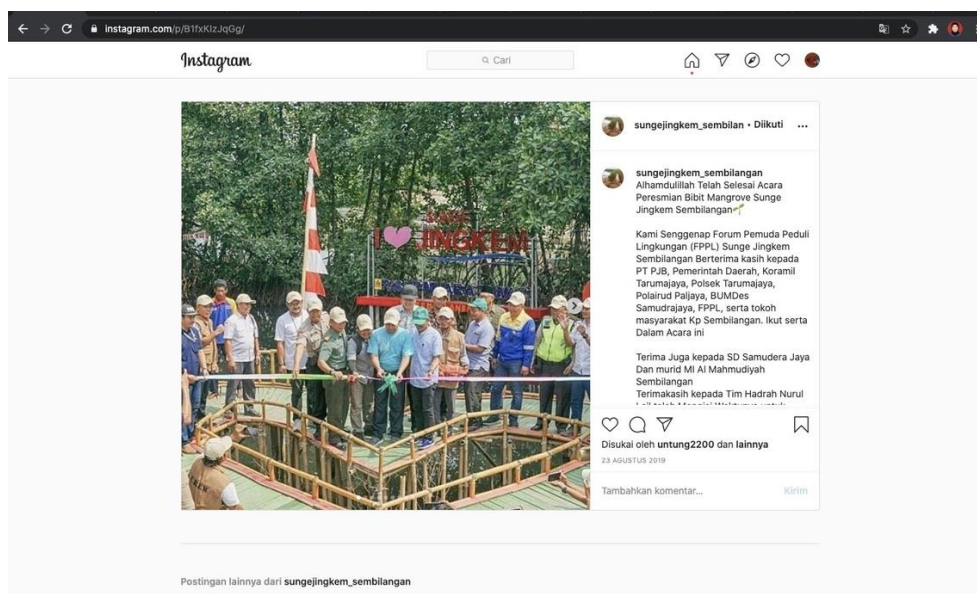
instagram.com/p/B1fxKlzJqGg/

Instagram

Cari

I ❤ JINGKEM

sungejingkem_sembilan • Diikuti ...

sungejingkem_sembilangan Alhamdulillah Telah Selesai Acara Peresmian Bibit Mangrove Sunge Jingkem Sembilangan🌱

Kami Senggenap Forum Pemuda Peduli Lingkungan (FPPL) Sunge Jingkem Sembilangan Berterima kasih kepada PT PJB, Pemerintah Daerah, Koramil Tarumajaya, Polsek Tarumajaya, Polairud Paljaya, BUMDes Samudrajaya, FPPL, serta tokoh masyarakat Kp Sembilangan. Ikut serta Dalam Acara ini

Terima Juga kepada SD Samudera Jaya Dan murid MI Al Mahmudiyah Sembilangan
Terimakasih kepada Tim Hadrah Nurul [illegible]

Disukai oleh untung2200 dan lainnya
23 AGUSTUS 2019

Tambahkan komentar...
Kirim

Postingan lainnya dari sungejingkem_sembilangan